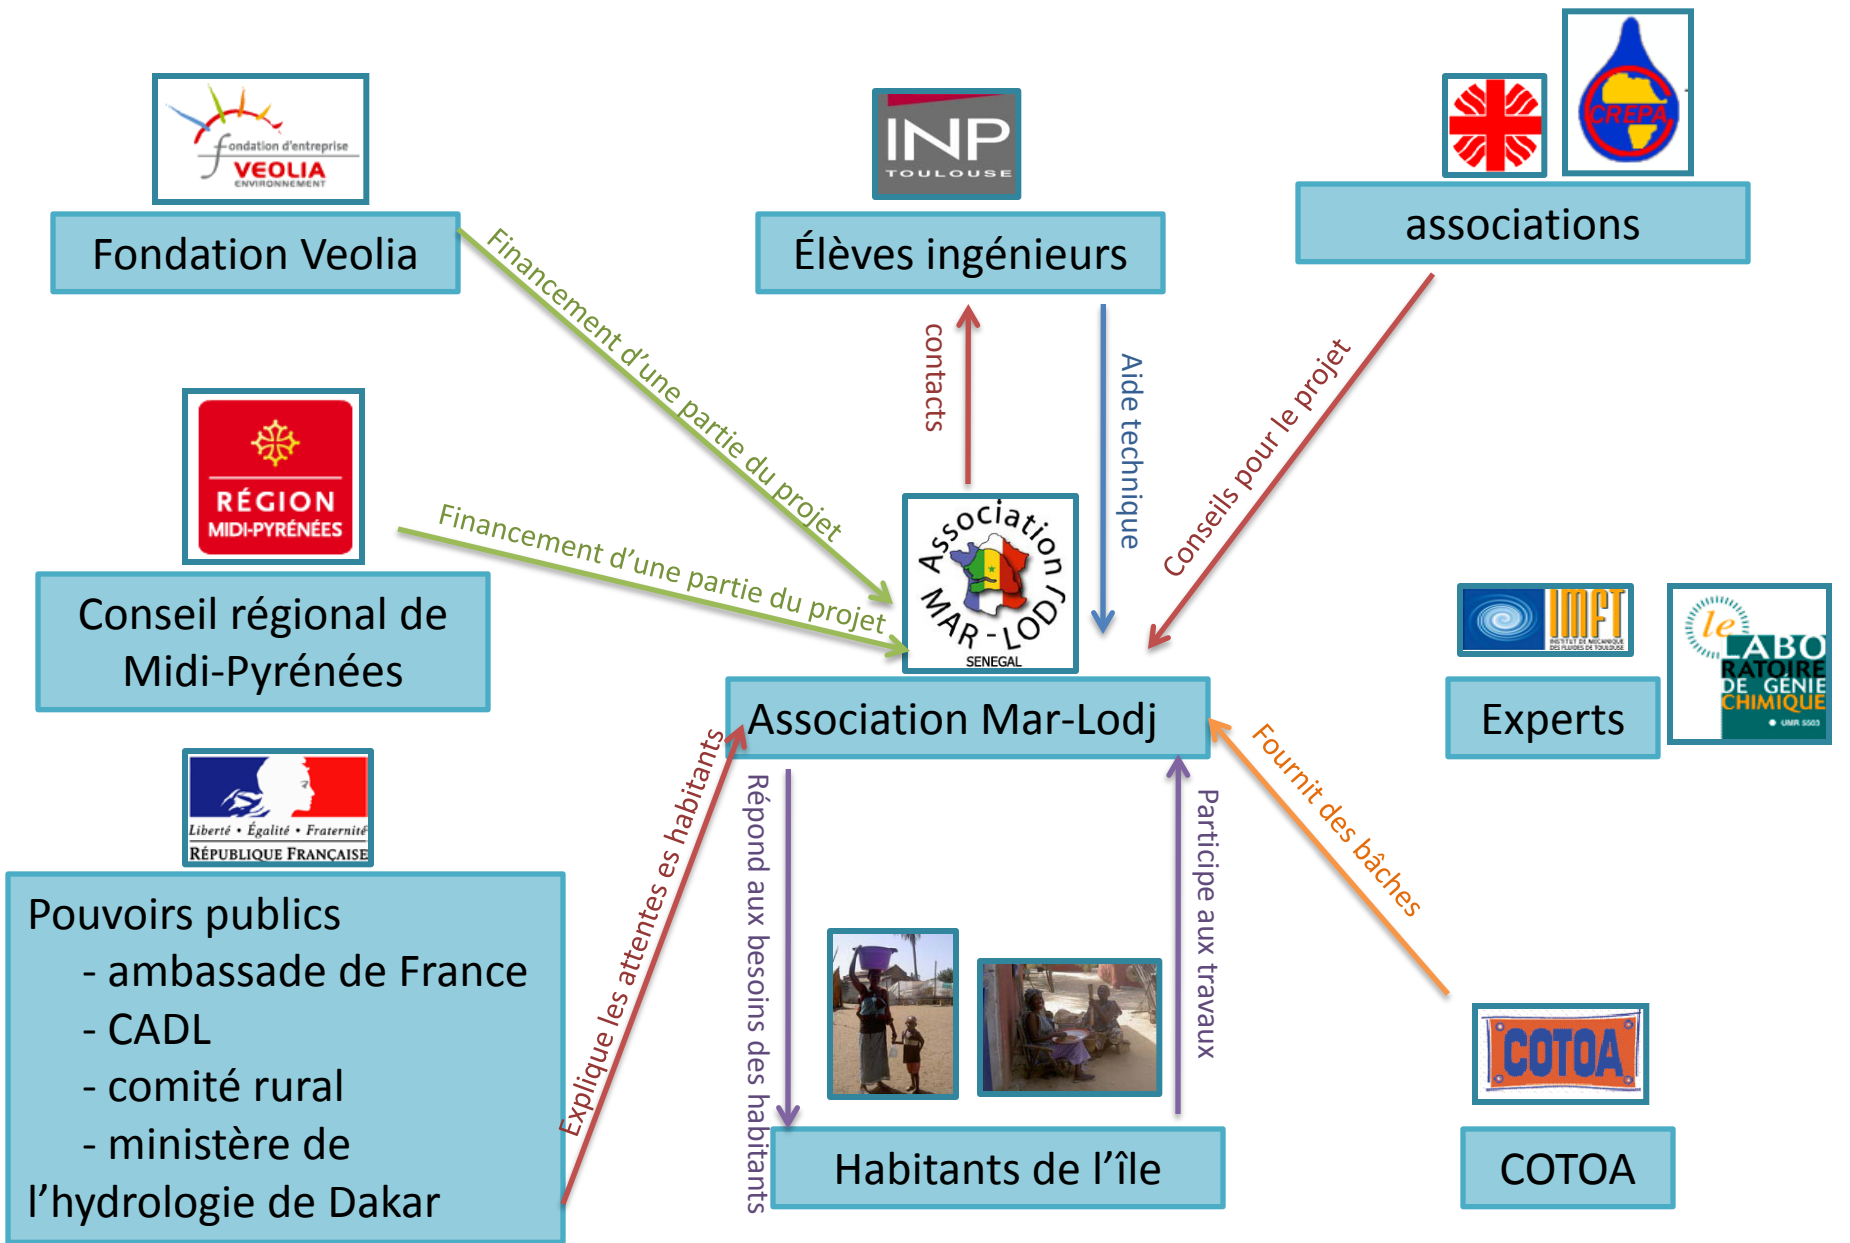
fondation d'entreprise VEOLIA ENVIRONNEMENT

Fondation Veolia

INP TOULOUSE

Élèves ingénieurs

CREPA

associations

Financement d'une partie du projet

contacts

Aide technique

Conseils pour le projet

RÉGION MIDI-PYRÉNÉES

Conseil régional de Midi-Pyrénées

Financement d'une partie du projet

Association MAR-LODJ SENEGAL

Association Mar-Lodj

IMFT

le LABORATOIRE DE GÉNIE CHIMIQUE

Experts

Liberté • Égalité • Fraternité
RÉPUBLIQUE FRANÇAISE

Pouvoirs publics
- ambassade de France
- CADL
- comité rural
- ministère de l'hydrologie de Dakar

Explique les attentes es habitants

Répond aux besoins des habitants

Participe aux travaux

Fournit des bâches

COTOA

Habitants de l'île

COTOA